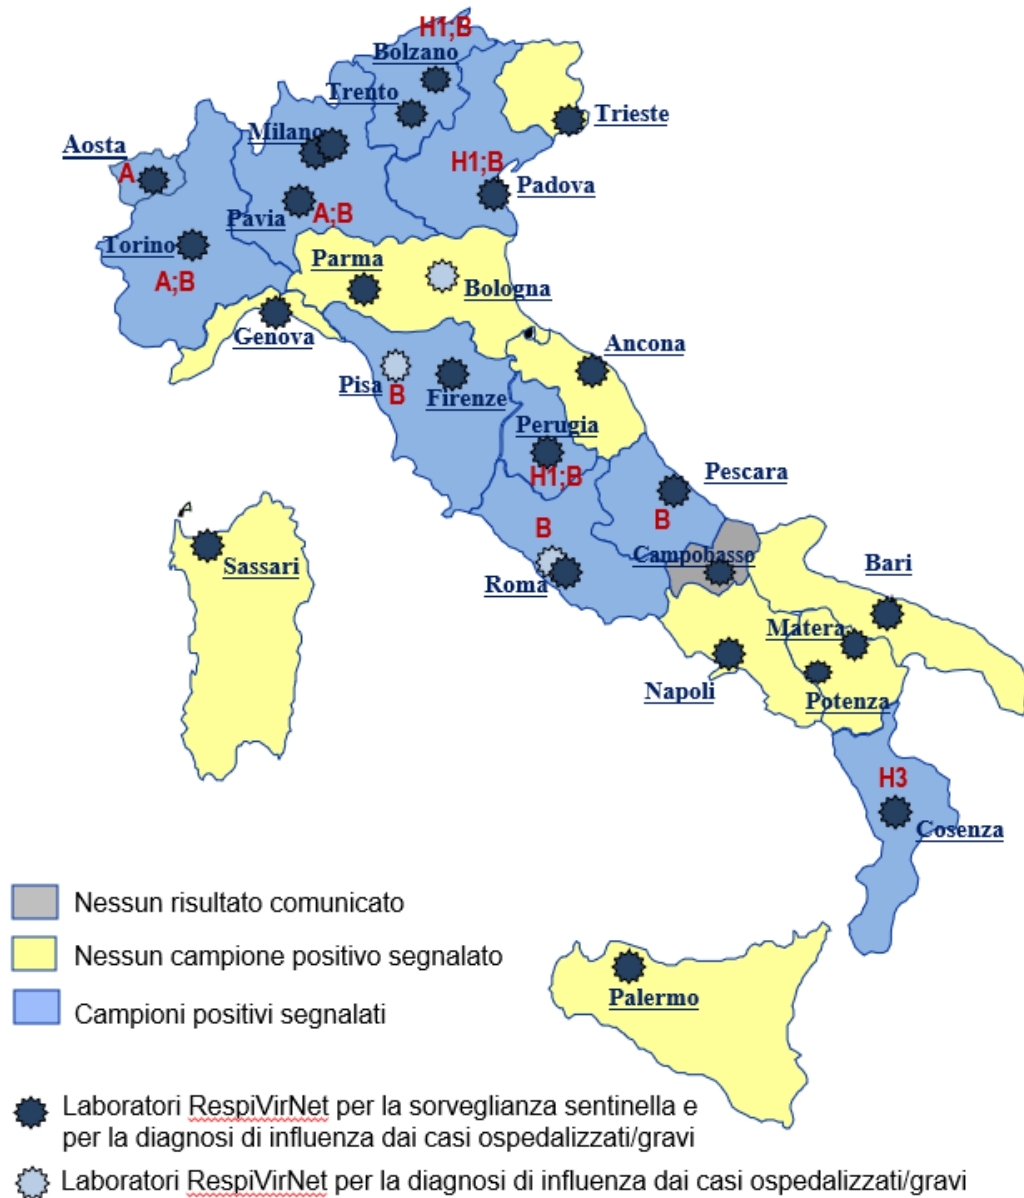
H1;B
Bolzano
Trento
Trieste
Aosta
Milano
A
H1;B
Padova
Pavia
A;B
Torino
A;B
Parma
Bologna
Genova
Ancona
Pisa
B
Firenze
Perugia
H1;B
Pescara
B
B
Sassari
Campobasso
Roma
Bari
Matera
Napoli
Potenza
H3
Cosenza
Palermo

Nessun risultato comunicato
Nessun campione positivo segnalato
Campioni positivi segnalati

Laboratori RespiVirNet per la sorveglianza sentinella e per la diagnosi di influenza dai casi ospedalizzati/gravi
Laboratori RespiVirNet per la diagnosi di influenza dai casi ospedalizzati/gravi